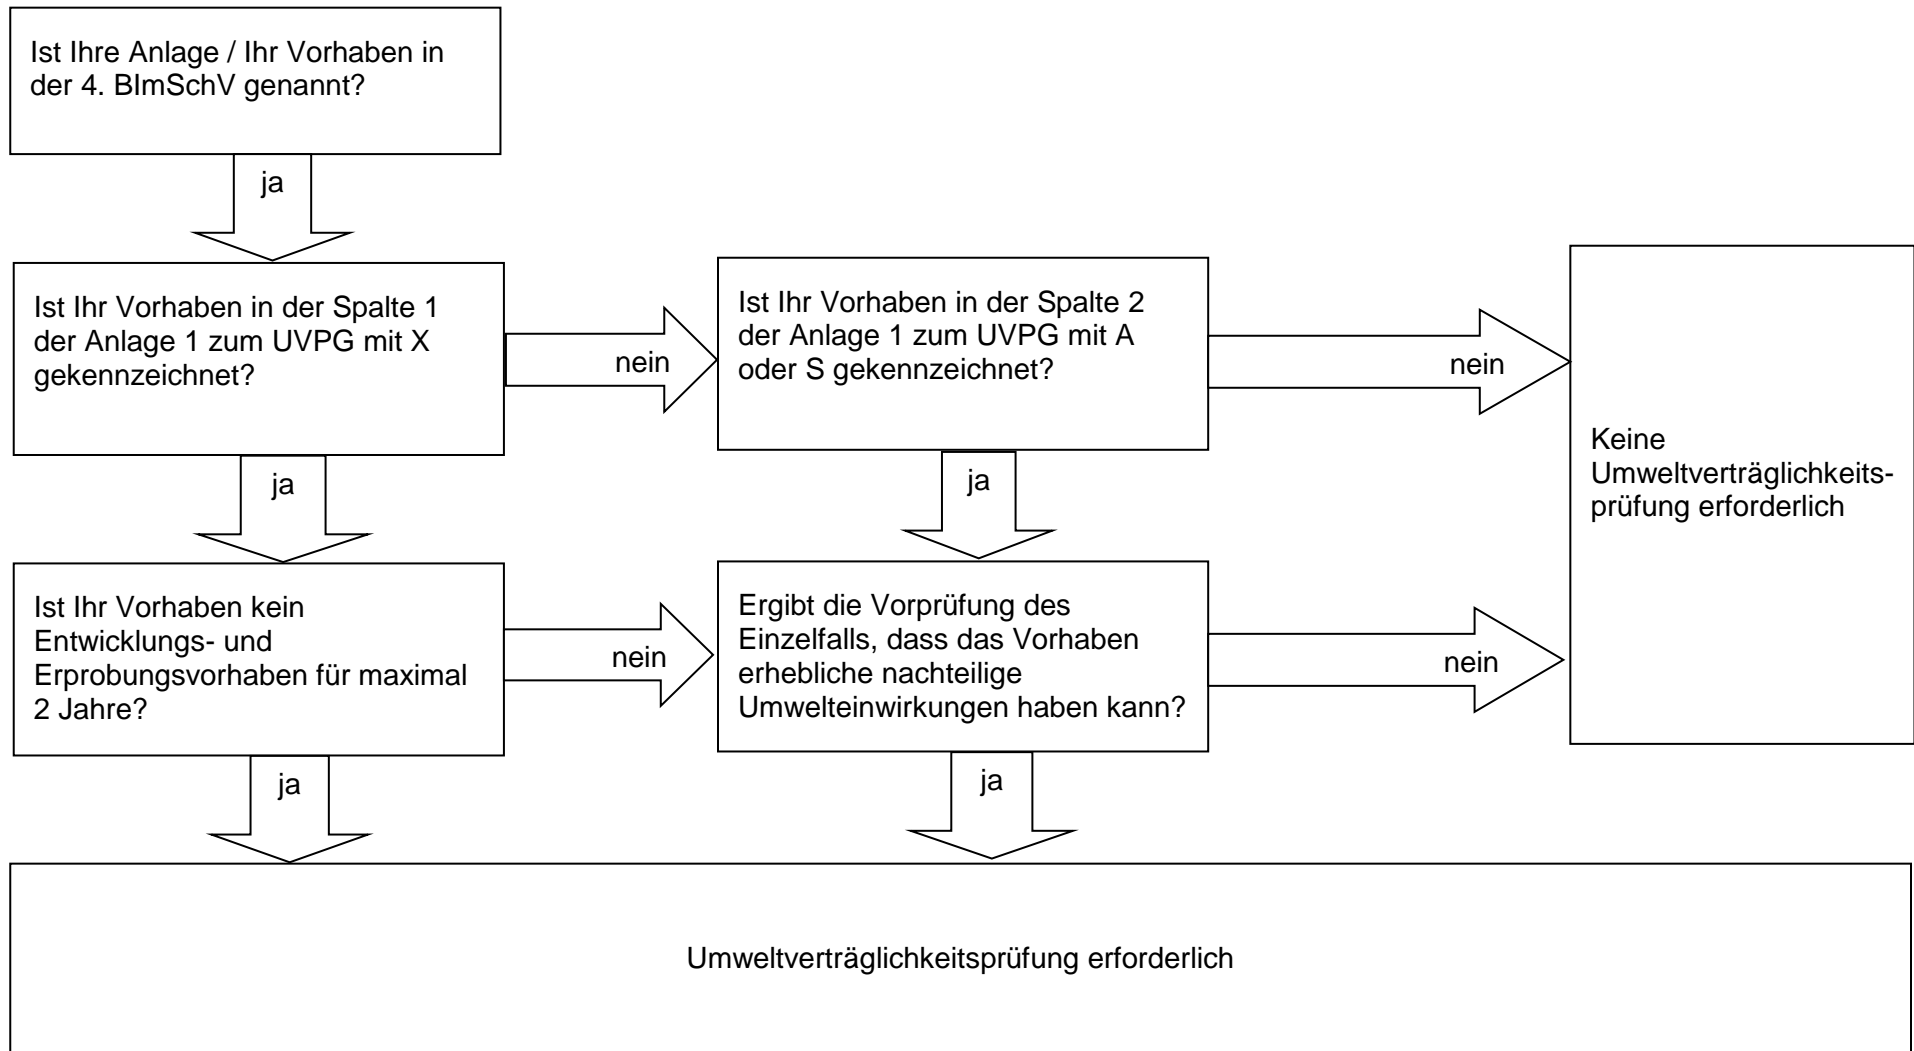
Ist Ihre Anlage / Ihr Vorhaben in der 4. BImSchV genannt?

ja

Ist Ihr Vorhaben in der Spalte 1 der Anlage 1 zum UVPG mit X gekennzeichnet?

nein

Ist Ihr Vorhaben in der Spalte 2 der Anlage 1 zum UVPG mit A oder S gekennzeichnet?

nein

Keine Umweltverträglichkeitsprüfung erforderlich

ja

ja

Ist Ihr Vorhaben kein Entwicklungs- und Erprobungsvorhaben für maximal 2 Jahre?

nein

Ergibt die Vorprüfung des Einzelfalls, dass das Vorhaben erhebliche nachteilige Umwelteinwirkungen haben kann?

nein

ja

ja

Umweltverträglichkeitsprüfung erforderlich